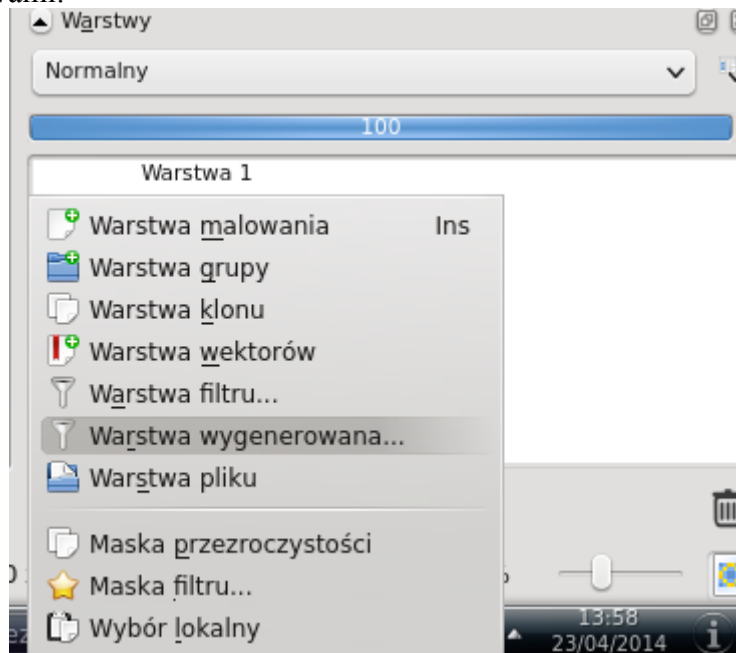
Warstwy
Normalny
100
Warstwa 1
Warstwa malowania Ins
Warstwa grupy
Warstwa klonu
Warstwa wektorów
Warstwa filtru...
Warstwa wygenerowana...
Warstwa pliku
Maska przezroczystości
Maska filtru...
Wybór lokalny
13:58
23/04/2014